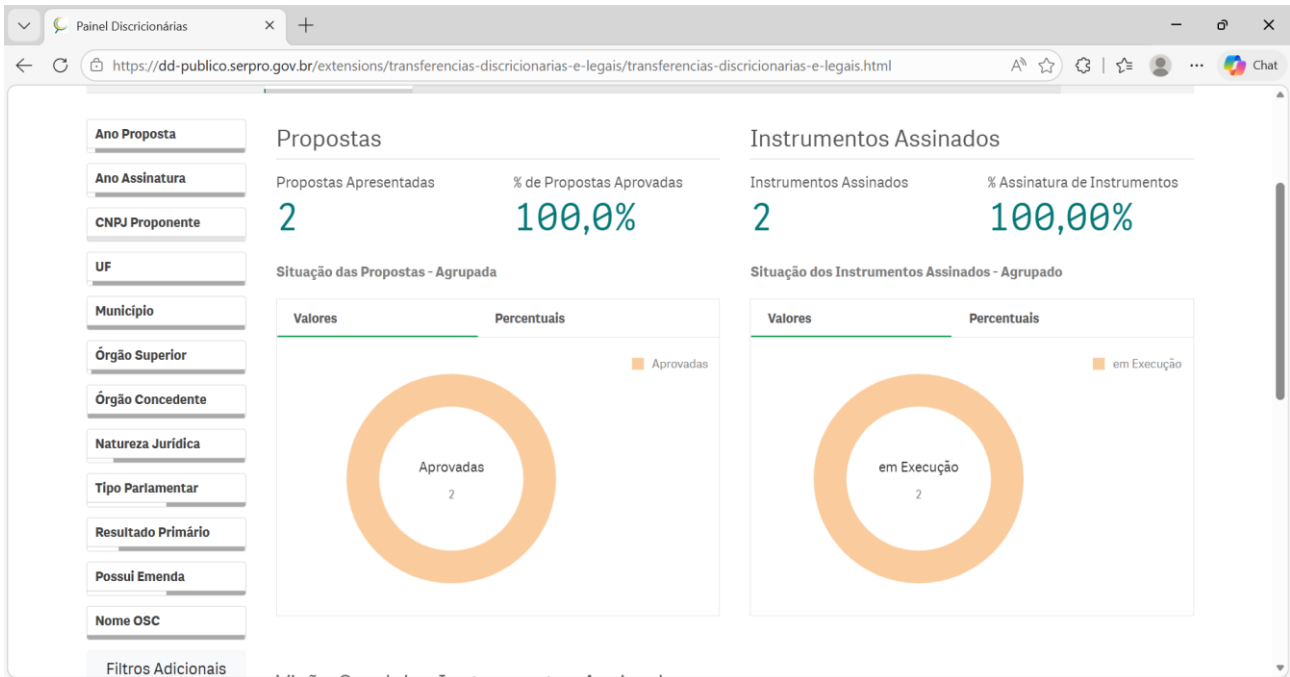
Painel Discricionárias

https://dd-publico.serpro.gov.br/extensions/transferencias-discricionarias-e-legais/transferencias-discricionarias-e-legais.html

Chat

Ano Proposta

Ano Assinatura

CNPJ Proponente

UF

Município

Órgão Superior

Órgão Concedente

Natureza Jurídica

Tipo Parlamentar

Resultado Primário

Possui Emenda

Nome OSC

Filtros Adicionais

Propostas

Propostas Apresentadas
2

% de Propostas Aprovadas
100,0%

Situação das Propostas - Agrupada

Valores | Percentuais

Aprovadas

Aprovadas
2

Instrumentos Assinados

Instrumentos Assinados
2

% Assinatura de Instrumentos
100,00%

Situação dos Instrumentos Assinados - Agrupado

Valores | Percentuais

em Execução

em Execução
2

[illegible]